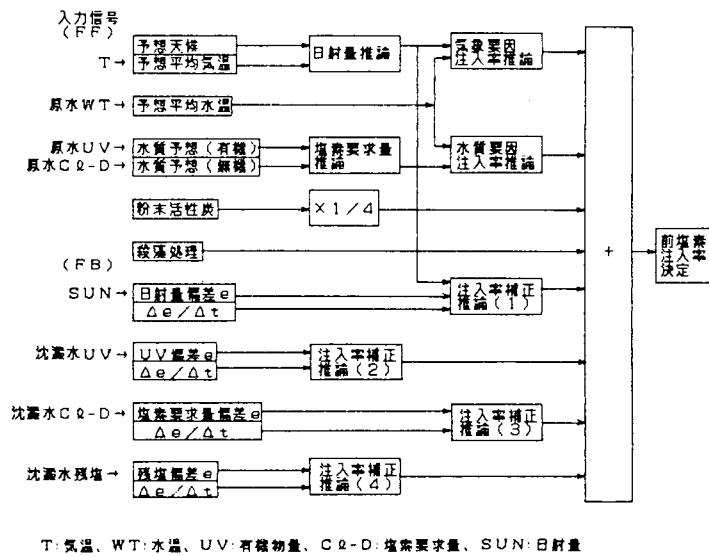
入力信号
(FF)

予想天候
T→ 予想平均気温
日射量推論
気象要因
注入率推論

原水WT→ 予想平均水温

原水UV→ 水質予想(有機)
原水Cℓ-D→ 水質予想(無機)
塩素要求量推論
水質要因
注入率推論

粉末活性炭
×1/4

殺藻処理

(FB)
SUN→ 日射量偏差e
Δe/Δt
注入率補正
推論(1)

+

前塩素
注入率
決定

沈澱水UV→ UV偏差e
Δe/Δt
注入率補正
推論(2)

沈澱水Cℓ-D→ 塩素要求量偏差e
Δe/Δt
注入率補正
推論(3)

沈澱水残塩→ 残塩偏差e
Δe/Δt
注入率補正
推論(4)

T:気温、WT:水温、UV:有機物量、Cℓ-D:塩素要求量、SUN:日射量